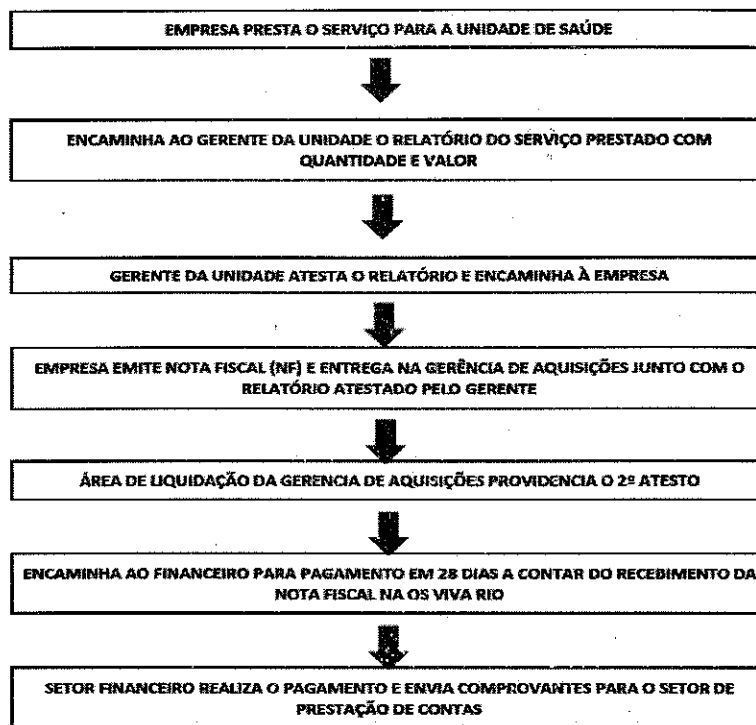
EMPRESA PRESTA O SERVIÇO PARA A UNIDADE DE SAÚDE

ENCAMINHA AO GERENTE DA UNIDADE O RELATÓRIO DO SERVIÇO PRESTADO COM QUANTIDADE E VALOR

GERENTE DA UNIDADE ATESTA O RELATÓRIO E ENCAMINHA À EMPRESA

EMPRESA EMITE NOTA FISCAL (NF) E ENTREGA NA GERÊNCIA DE AQUISIÇÕES JUNTO COM O RELATÓRIO ATESTADO PELO GERENTE

ÁREA DE LIQUIDAÇÃO DA GERENCIA DE AQUISIÇÕES PROVIDENCIA O 2º ATESTO

ENCAMINHA AO FINANCEIRO PARA PAGAMENTO EM 28 DIAS A CONTAR DO RECEBIMENTO DA NOTA FISCAL NA OS VIVA RIO

SETOR FINANCEIRO REALIZA O PAGAMENTO E ENVIA COMPROVANTES PARA O SETOR DE PRESTAÇÃO DE CONTAS